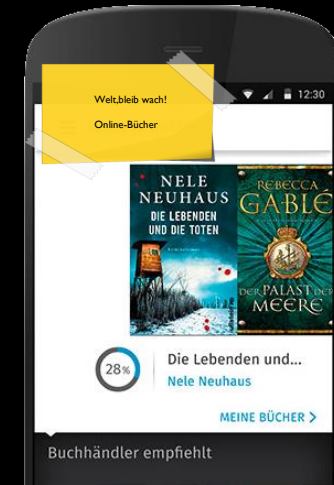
Welt,bleib wach!

Online-Bücher

12:30

NELE NEUHAUS

DIE LEBENDEN UND DIE TOTEN

KRIMINALROMAN

REBECCA GABLÉ

DER PALAST DER MEERE

28%

Die Lebenden und...

Nele Neuhaus

MEINE BÜCHER >

Buchhändler empfiehlt